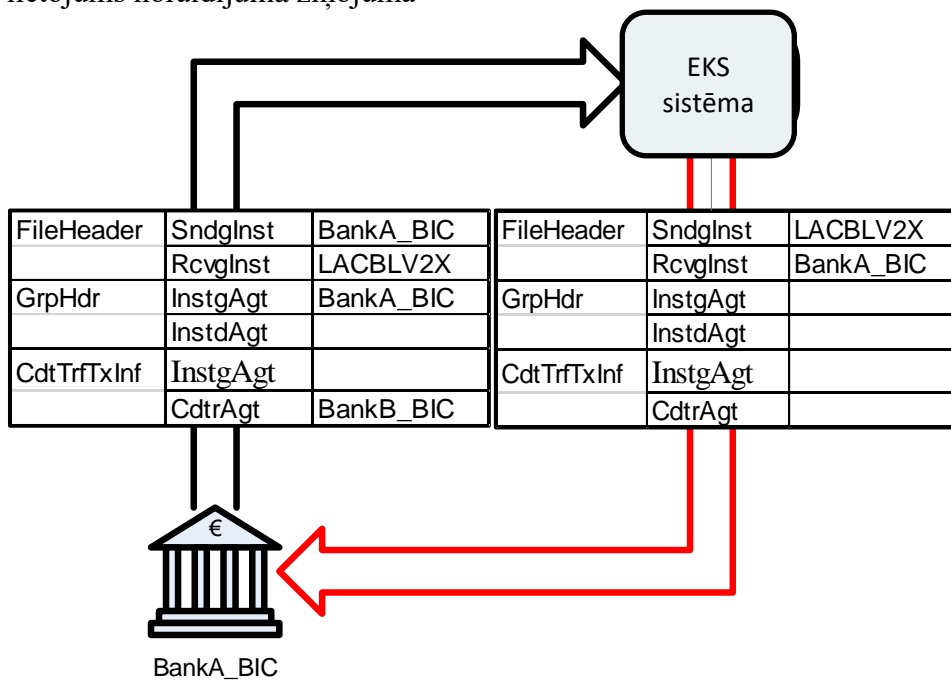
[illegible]

EKS sistēma

| FileHeader | SndgInst | BankA_BIC |
|---|---|---|
| | RcvgInst | LACBLV2X |
| GrpHdr | InstgAgt | BankA_BIC |
| | InstdAgt | |
| CdtTrfTxInf | InstgAgt | |
| | CdtrAgt | BankB_BIC |

| FileHeader | SndgInst | LACBLV2X |
|---|---|---|
| | RcvgInst | BankA_BIC |
| GrpHdr | InstgAgt | |
| | InstdAgt | |
| CdtTrfTxInf | InstgAgt | |
| | CdtrAgt | |

€

BankA_BIC